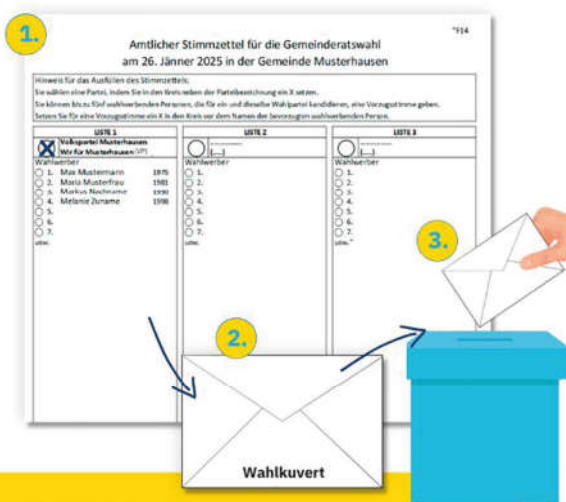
1.

*F14

Amtlicher Stimmzettel für die Gemeinderatswahl am 26. Jänner 2025 in der Gemeinde Musterhausen

Hinweis für das Ausfüllen des Stimmzettels:
Sie wählen eine Partei, indem Sie in den Kreis neben der Parteibezeichnung ein X setzen.
Sie können bis zu fünf wahlwerbenden Personen, die für ein und dieselbe Wahlpartei kandidieren, eine Vorzugsstimme geben.
Setzen Sie für eine Vorzugsstimme ein X in den Kreis vor dem Namen der bevorzugten wahlwerbenden Person.

| LISTE 1 | LISTE 2 | LISTE 3 |
|---|---|---|
| Volkspartei Musterhausen Wir für Musterhausen (VP) | ........ (...) | ........ (...) |
| Wahlwerber | Wahlwerber | Wahlwerber |
| 1. Max Mustermann 1975 | 1. | 1. |
| 2. Maria Musterfrau 1981 | 2. | 2. |
| 3. Markus Nachname 1990 | 3. | 3. |
| 4. Melanie Zuname 1998 | 4. | 4. |
| 5. | 5. | 5. |
| 6. | 6. | 6. |
| 7. | 7. | 7. |
| usw. | usw. | usw.* |

2.

Wahlkuvert

3.